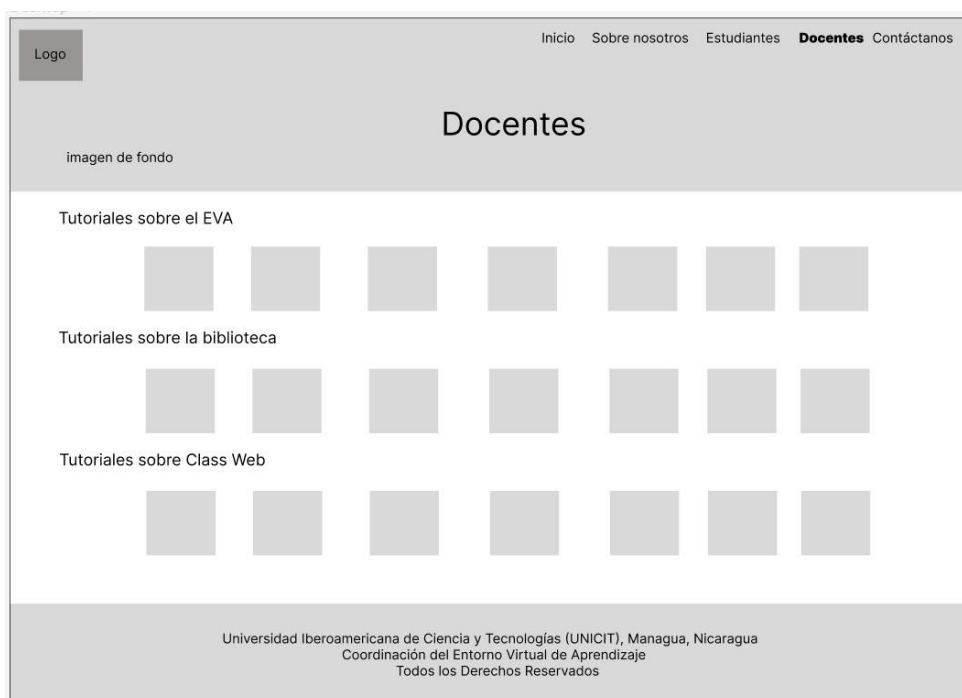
Logo

Inicio Sobre nosotros Estudiantes **Docentes** Contáctanos

Docentes

imagen de fondo

Tutoriales sobre el EVA

Tutoriales sobre la biblioteca

Tutoriales sobre Class Web

Universidad Iberoamericana de Ciencia y Tecnologías (UNICIT), Managua, Nicaragua
Coordinación del Entorno Virtual de Aprendizaje
Todos los Derechos Reservados